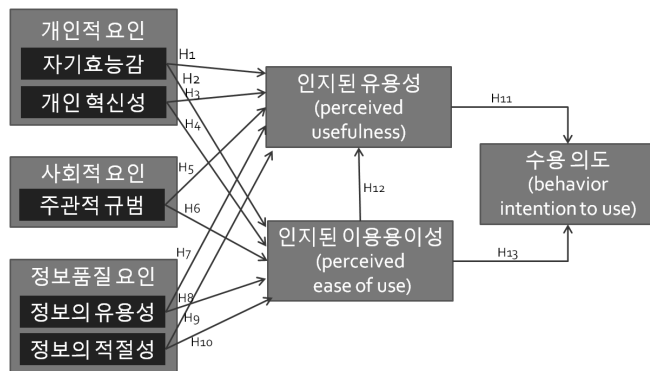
개인적 요인

자기효능감

개인 혁신성

사회적 요인

주관적 규범

정보품질 요인

정보의 유용성

정보의 적절성

H1

H2

H3

H4

H5

H6

H7

H8

H9

H10

인지된 유용성 (perceived usefulness)

인지된 이용용이성 (perceived ease of use)

H11

H12

H13

수용 의도 (behavior intention to use)